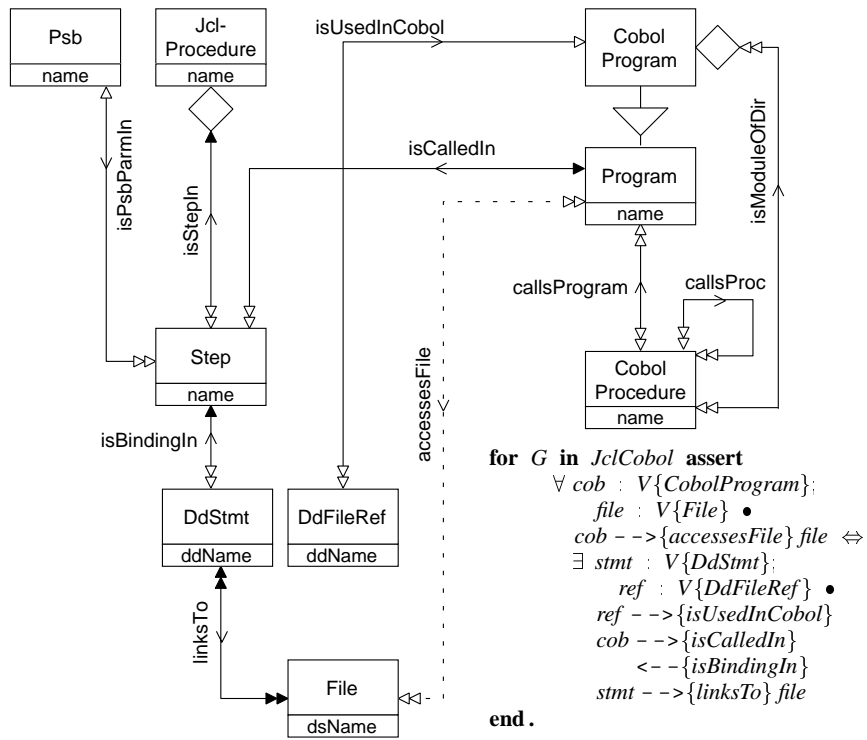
Psb
name

Jcl-Procedure
name

isUsedInCobol

Cobol Program

isCalledIn

Program
name

isModuleOfDir

isPsbParmIn

isStepIn

callsProgram

callsProc

Step
name

accessesFile

Cobol Procedure
name

isBindingIn

DdStmt
ddName

DdFileRef
ddName

linksTo

File
dsName

**for** $G$ **in** $JclCobol$ **assert**
$\forall$ $cob$ : $V\{CobolProgram\}$;
$file$ : $V\{File\}$ $\bullet$
$cob$ $-->\{accessesFile\}$ $file$ $\Leftrightarrow$
$\exists$ $stmt$ : $V\{DdStmt\}$;
$ref$ : $V\{DdFileRef\}$ $\bullet$
$ref$ $-->\{isUsedInCobol\}$
$cob$ $-->\{isCalledIn\}$
$<--\{isBindingIn\}$
$stmt$ $-->\{linksTo\}$ $file$
**end .**